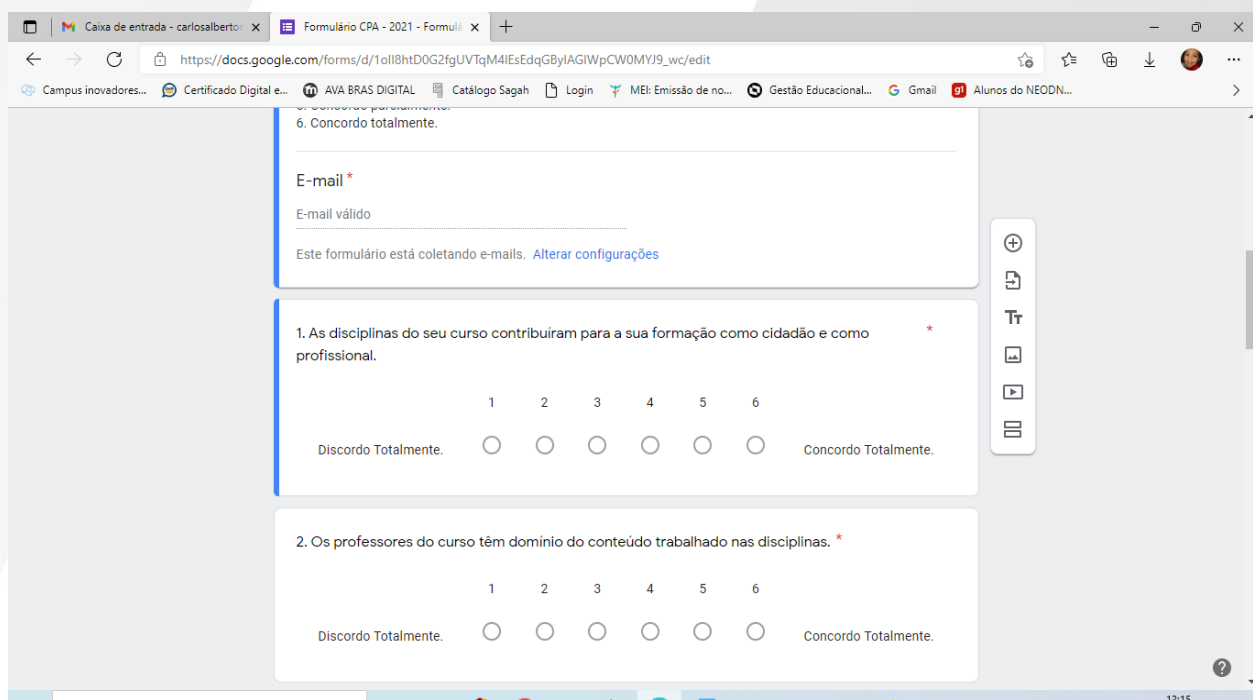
Caixa de entrada - carlosalberto ×
Formulário CPA - 2021 - Formulá ×
+
https://docs.google.com/forms/d/1oll8htD0G2fgUVTqM4lEsEdqGByIAGIWpCW0MYJ9_wc/edit
Campus inovadores... Certificado Digital e... AVA BRAS DIGITAL Catálogo Sagah Login MEI: Emissão de no... Gestão Educacional... Gmail Alunos do NEODN...

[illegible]
6. Concordo totalmente.

E-mail *
E-mail válido
Este formulário está coletando e-mails. Alterar configurações

1. As disciplinas do seu curso contribuiram para a sua formação como cidadão e como profissional. *

| | 1 | 2 | 3 | 4 | 5 | 6 | |
|---|---|---|---|---|---|---|---|
| Discordo Totalmente. | ○ | ○ | ○ | ○ | ○ | ○ | Concordo Totalmente. |

2. Os professores do curso têm domínio do conteúdo trabalhado nas disciplinas. *

| | 1 | 2 | 3 | 4 | 5 | 6 | |
|---|---|---|---|---|---|---|---|
| Discordo Totalmente. | ○ | ○ | ○ | ○ | ○ | ○ | Concordo Totalmente. |

?
13:15